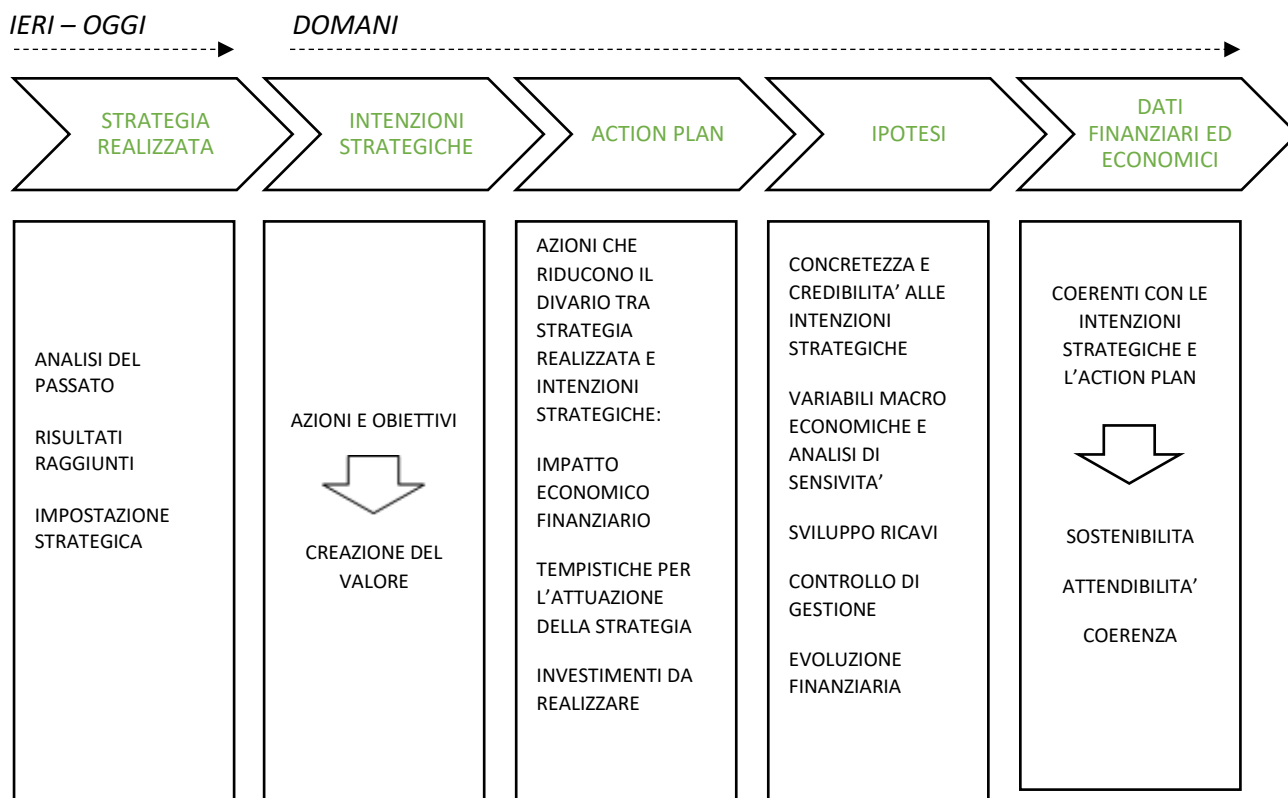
IERI – OGGI

DOMANI

STRATEGIA REALIZZATA

INTENZIONI STRATEGICHE

ACTION PLAN

IPOTESI

DATI FINANZIARI ED ECONOMICI

ANALISI DEL PASSATO

RISULTATI RAGGIUNTI

IMPOSTAZIONE STRATEGICA

AZIONI E OBIETTIVI

CREAZIONE DEL VALORE

AZIONI CHE RIDUCONO IL DIVARIO TRA STRATEGIA REALIZZATA E INTENZIONI STRATEGICHE:

IMPATTO ECONOMICO FINANZIARIO

TEMPISTICHE PER L'ATTUAZIONE DELLA STRATEGIA

INVESTIMENTI DA REALIZZARE

CONCRETEZZA E CREDIBILITA' ALLE INTENZIONI STRATEGICHE

VARIABILI MACRO ECONOMICHE E ANALISI DI SENSIVITA'

SVILUPPO RICAVI

CONTROLLO DI GESTIONE

EVOLUZIONE FINANZIARIA

COERENTI CON LE INTENZIONI STRATEGICHE E L'ACTION PLAN

SOSTENIBILITA

ATTENDIBILITA'

COERENZA